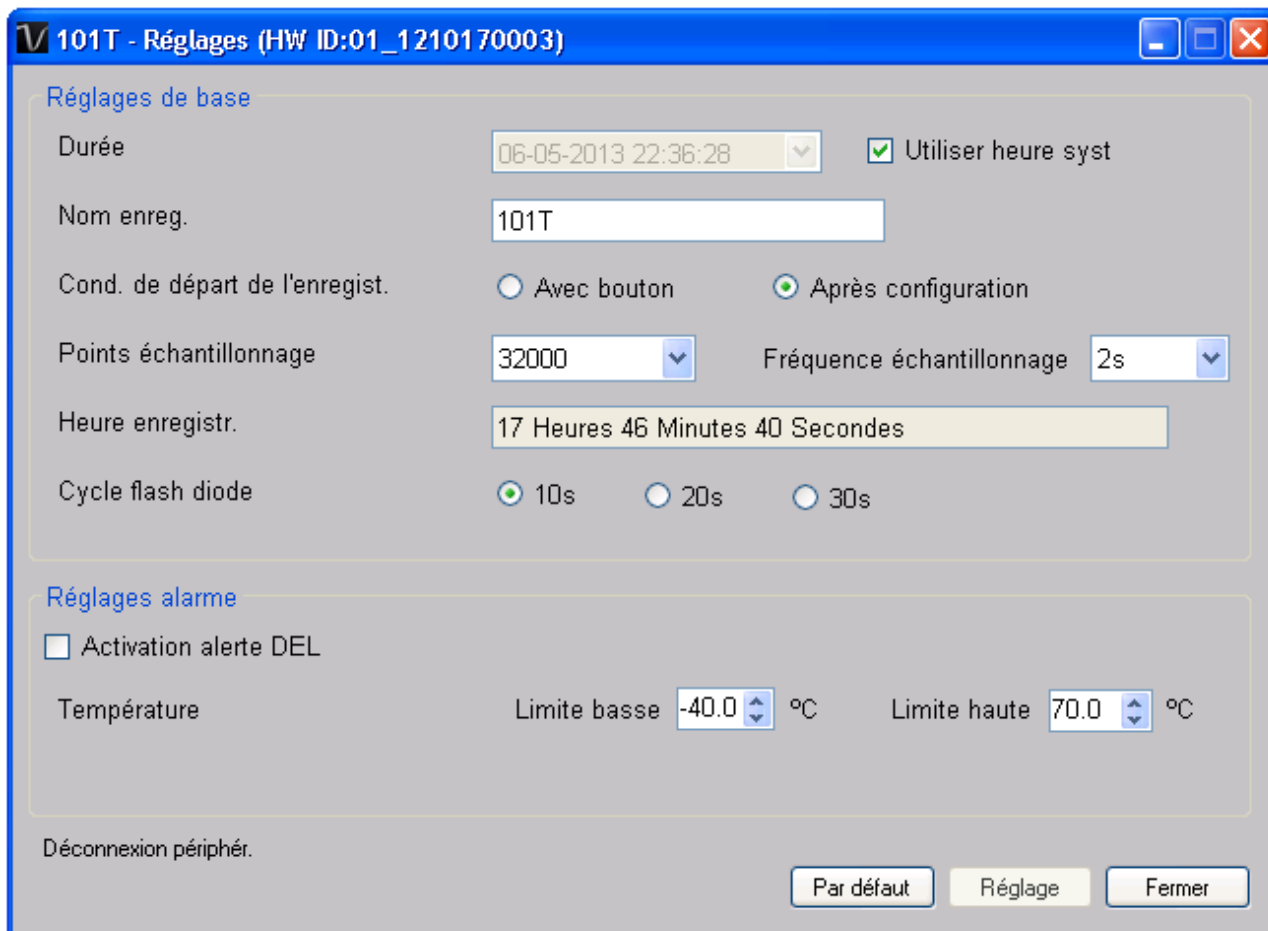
101T - Réglages (HW ID:01_1210170003)

Réglages de base

Durée
06-05-2013 22:36:28
Utiliser heure syst

Nom enreg.
101T

Cond. de départ de l'enregist.
Avec bouton
Après configuration

Points échantillonnage
32000
Fréquence échantillonnage
2s

Heure enregistr.
17 Heures 46 Minutes 40 Secondes

Cycle flash diode
10s
20s
30s

Réglages alarme

Activation alerte DEL

Température
Limite basse -40.0 ºC
Limite haute 70.0 ºC

Déconnexion périphér.

Par défaut
Réglage
Fermer